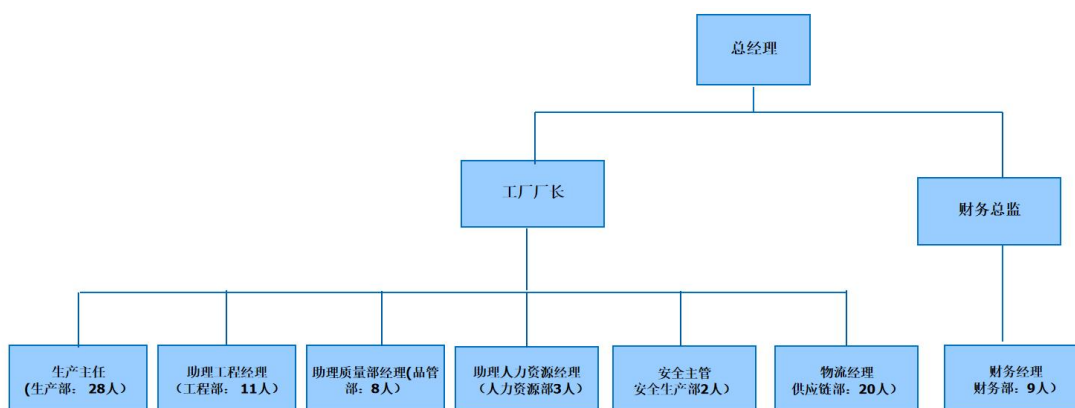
总经理

工厂厂长

财务总监

生产主任
(生产部：28人)

助理工程经理
(工程部：11人)

助理质量部经理(品管部：8人)

助理人力资源经理
(人力资源部3人)

安全主管
安全生产部2人)

物流经理
供应链部：20人)

财务经理
财务部：9人)